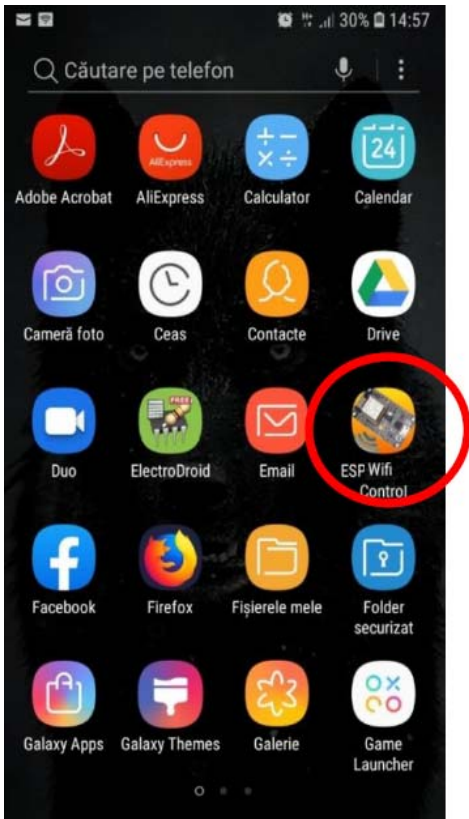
30% 14:57

Căutare pe telefon

Adobe Acrobat
AliExpress
AliExpress
Calculator
24
Calendar

Cameră foto
Ceas
Contacte
Drive

Duo
FREE
ElectroDroid
Email
ESP Wifi Control

Facebook
Firefox
Fișierele mele
Folder securizat

Galaxy Apps
Galaxy Themes
Galerie
Game Launcher